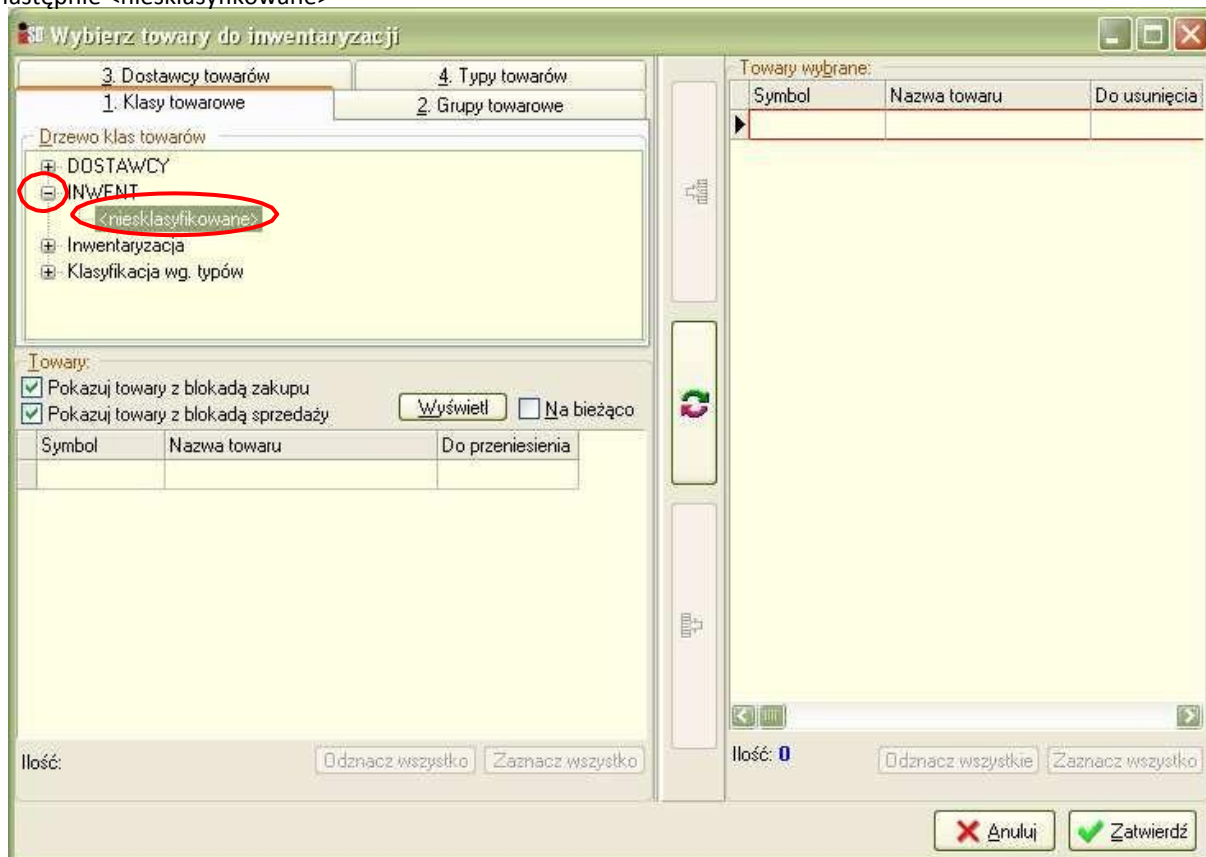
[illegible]astępnie <niesklasyfikowane>

Wybierz towary do inwentaryzacji

3. Dostawcy towarów
4. Typy towarów
1. Klasy towarowe
2. Grupy towarowe

Drzewo klas towarów
DOSTAWCY
INWENT
<niesklasyfikowane>
Inwentaryzacja
Klasyfikacja wg. typów

Towary:
Pokazuj towary z blokadą zakupu
Pokazuj towary z blokadą sprzedaży
Wyświetl
Na bieżąco

| Symbol | Nazwa towaru | Do przeniesienia |
|---|---|---|
| | | |

Ilość:
Odznacz wszystko
Zaznacz wszystko

Towary wybrane:

| Symbol | Nazwa towaru | Do usunięcia |
|---|---|---|
| | | |

Ilość: 0
Odznacz wszystkie
Zaznacz wszystko

Anuluj
Zatwierdź